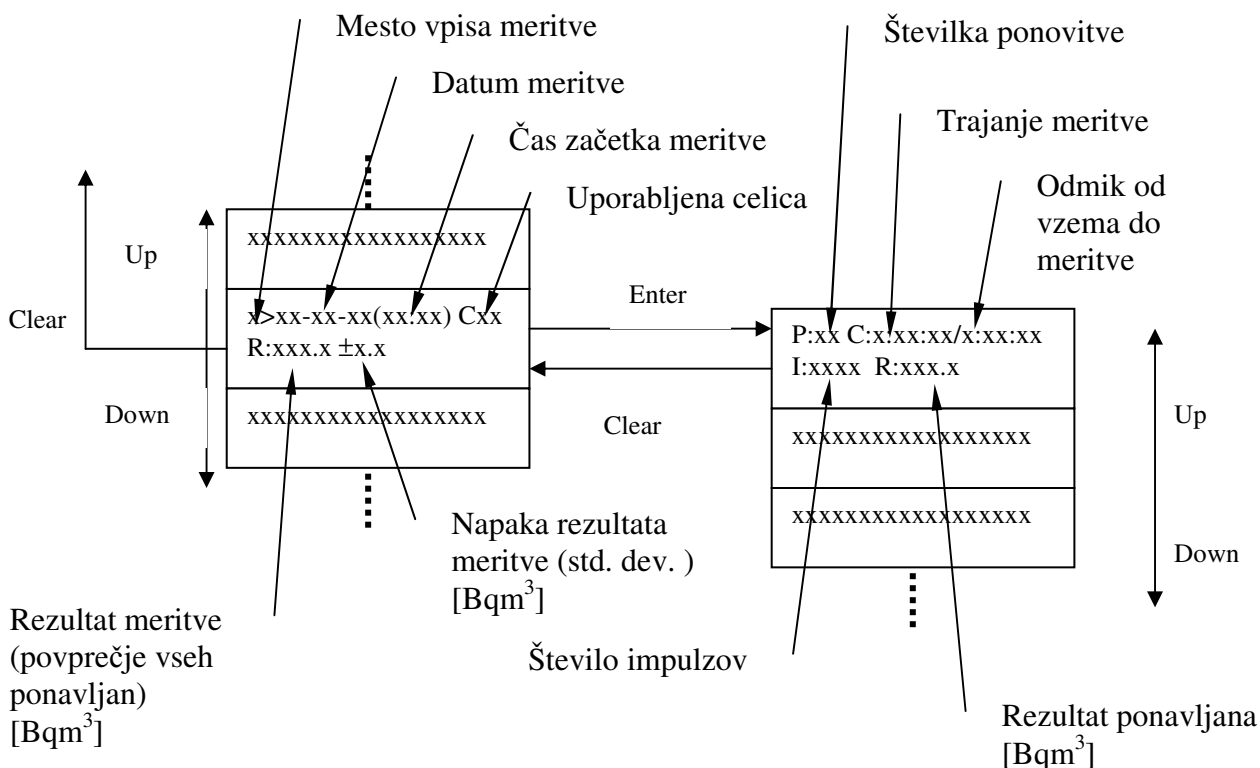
Mesto vpisa meritve

Datum meritve

Čas začetka meritve

Uporabljena celica

Številka ponovitve

Trajanje meritve

Odmik od vzema do meritve

Up

Clear

Down

xxxxxxxxxxxxxxxxx

x>xx-xx-xx(xx:xx) Cxx
R:xxx.x ±x.x

xxxxxxxxxxxxxxxxx

Enter

Clear

P:xx C:x:xx:xx/x:xx:xx
I:xxxx R:xxx.x

xxxxxxxxxxxxxxxxx

xxxxxxxxxxxxxxxxx

Up

Down

Napaka rezultata meritve (std. dev. ) [Bqm$^3$]

Rezultat meritve (povprečje vseh ponavljan) [Bqm$^3$]

Število impulzov

Rezultat ponavljana [Bqm$^3$]